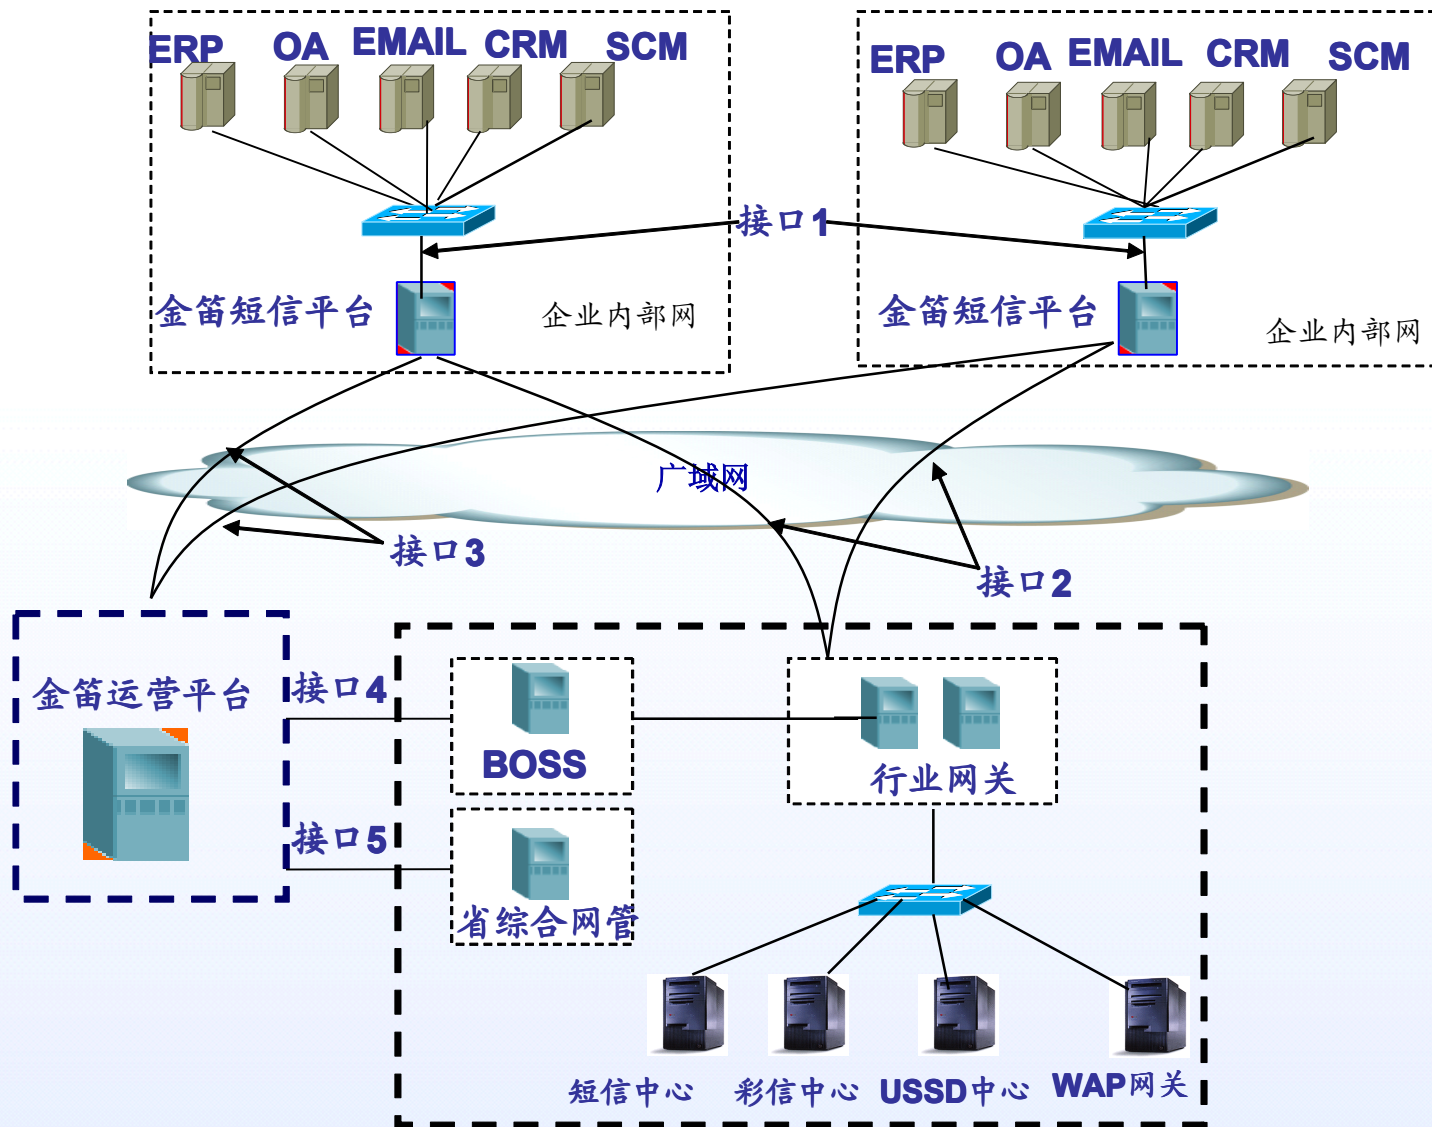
ERP OA EMAIL CRM SCM

ERP OA EMAIL CRM SCM

接口1

金笛短信平台

企业内部网

金笛短信平台

企业内部网

广域网

接口3

接口2

金笛运营平台

接口4

BOSS

行业网关

接口5

省综合网管

短信中心 彩信中心 USSD中心 WAP网关